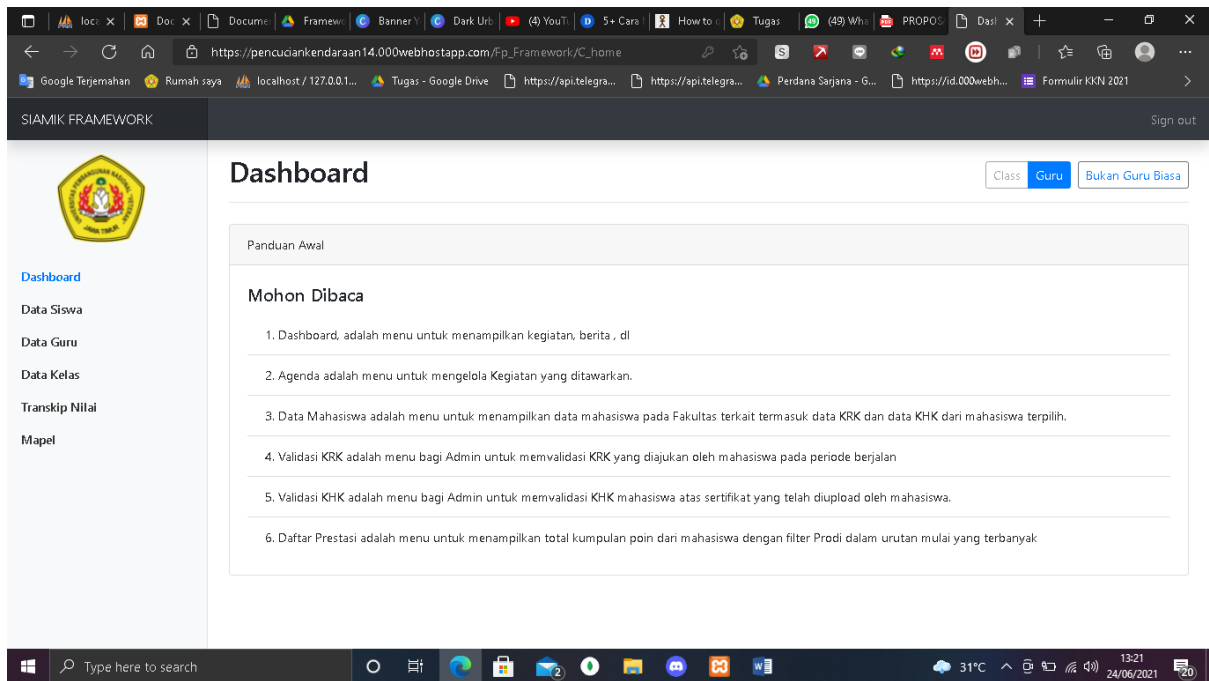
loca × | Doc × | Docume | Framew | Banner | Dark Urb | (4) YouT | 5+ Cara | How to | Tugas | (49) Wha | PROPOS | Dash × | +

https://pencuciankendaraan14.000webhostapp.com/Fp_Framework/C_home

Google Terjemahan | Rumah saya | localhost / 127.0.0.1... | Tugas - Google Drive | https://api.telegra... | https://api.telegra... | Perdana Sarjana - G... | https://id.000webh... | Formulir KKN 2021

SIAMIK FRAMEWORK

Sign out

Dashboard

Class | Guru | Bukan Guru Biasa

Dashboard

Data Siswa

Data Guru

Data Kelas

Transkip Nilai

Mapel

Panduan Awal

Mohon Dibaca

1. Dashboard, adalah menu untuk menampilkan kegiatan, berita , dl

2. Agenda adalah menu untuk mengelola Kegiatan yang ditawarkan.

3. Data Mahasiswa adalah menu untuk menampilkan data mahasiswa pada Fakultas terkait termasuk data KRK dan data KHK dari mahasiswa terpilih.

4. Validasi KRK adalah menu bagi Admin untuk memvalidasi KRK yang diajukan oleh mahasiswa pada periode berjalan

5. Validasi KHK adalah menu bagi Admin untuk memvalidasi KHK mahasiswa atas sertifikat yang telah diupload oleh mahasiswa.

6. Daftar Prestasi adalah menu untuk menampilkan total kumpulan poin dari mahasiswa dengan filter Prodi dalam urutan mulai yang terbanyak

Type here to search

31°C

13:21
24/06/2021

20